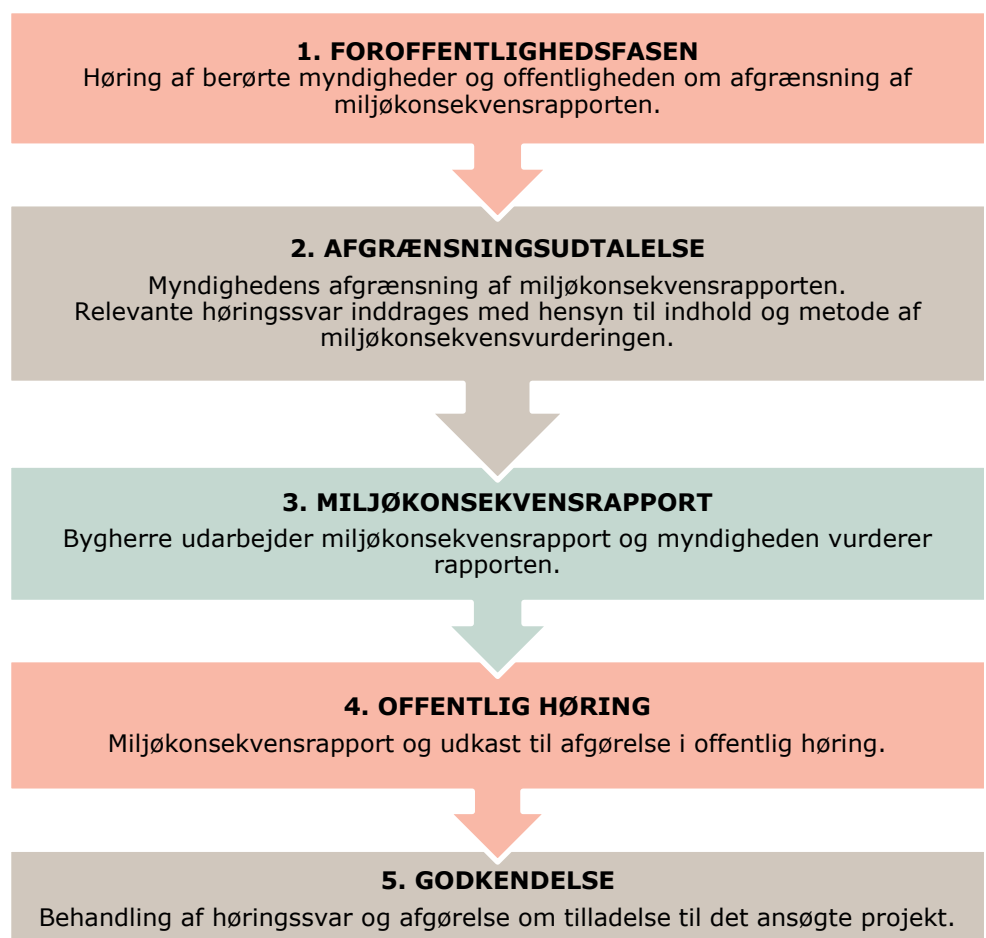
1. FOROFFENTLIGHEDSFASEN
Høring af berørte myndigheder og offentligheden om afgrænsning af miljøkonsekvensrapporten.

2. AFGRÆNSNINGSUDTALELSE
Myndighedens afgrænsning af miljøkonsekvensrapporten. Relevante høringssvar inddrages med hensyn til indhold og metode af miljøkonsekvensvurderingen.

3. MILJØKONSEKVENSRAPPORT
Bygherre udarbejder miljøkonsekvensrapport og myndigheden vurderer rapporten.

4. OFFENTLIG HØRING
Miljøkonsekvensrapport og udkast til afgørelse i offentlig høring.

5. GODKENDELSE
Behandling af høringssvar og afgørelse om tilladelse til det ansøgte projekt.